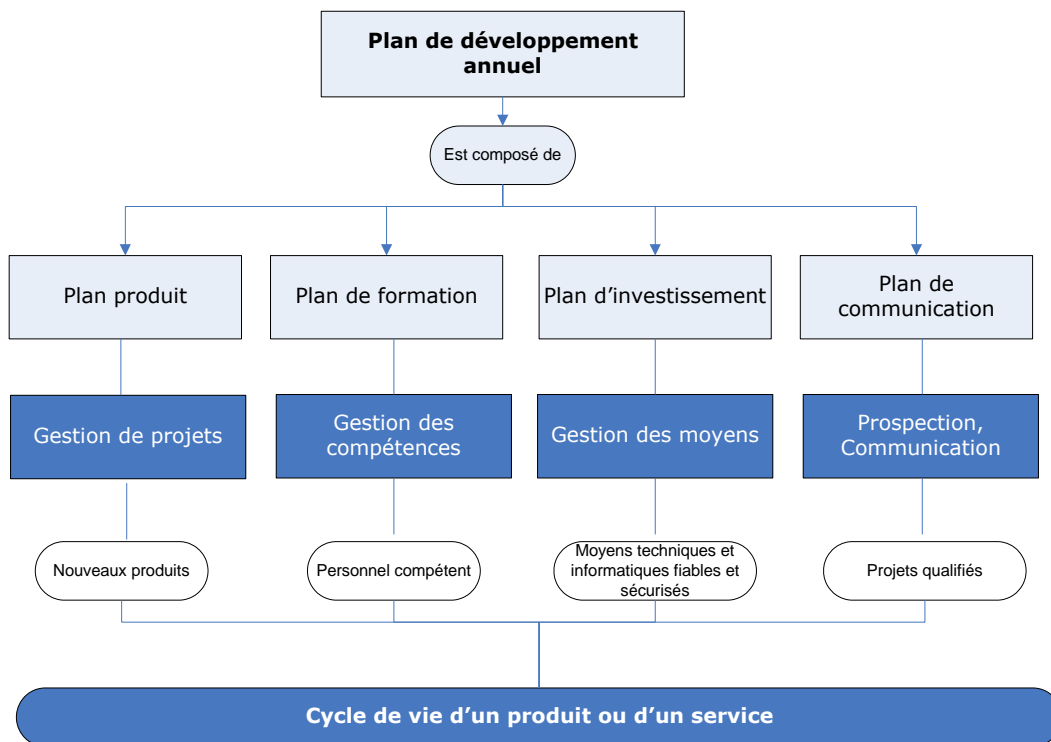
Plan de développement annuel

Est composé de

Plan produit

Plan de formation

Plan d'investissement

Plan de communication

Gestion de projets

Gestion des compétences

Gestion des moyens

Prospection, Communication

Nouveaux produits

Personnel compétent

Moyens techniques et informatiques fiables et sécurisés

Projets qualifiés

Cycle de vie d'un produit ou d'un service